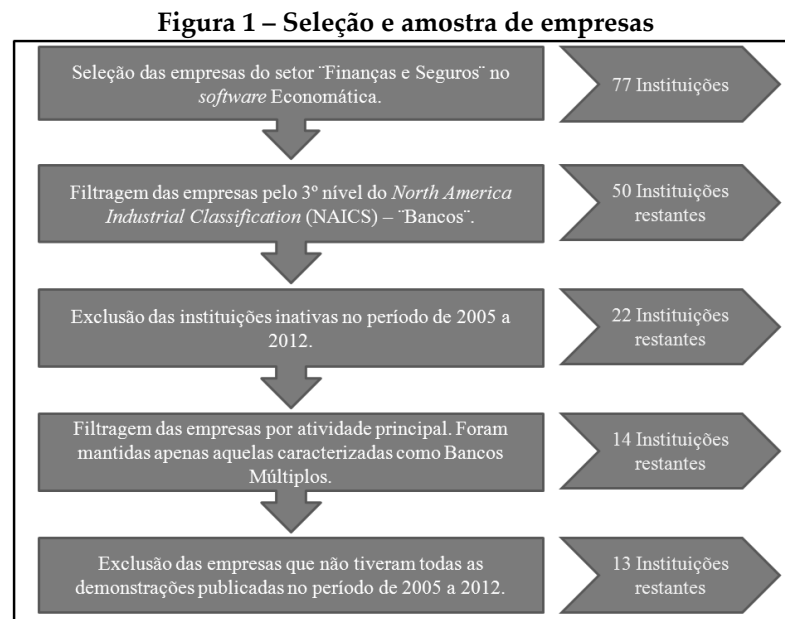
**Figura 1 – Seleção e amostra de empresas**

Seleção das empresas do setor ¨Finanças e Seguros¨ no *software* Economática.

77 Instituições

Filtragem das empresas pelo 3º nível do *North America Industrial Classification* (NAICS) – ¨Bancos¨.

50 Instituições restantes

Exclusão das instituições inativas no período de 2005 a 2012.

22 Instituições restantes

Filtragem das empresas por atividade principal. Foram mantidas apenas aquelas caracterizadas como Bancos Múltiplos.

14 Instituições restantes

Exclusão das empresas que não tiveram todas as demonstrações publicadas no período de 2005 a 2012.

13 Instituições restantes